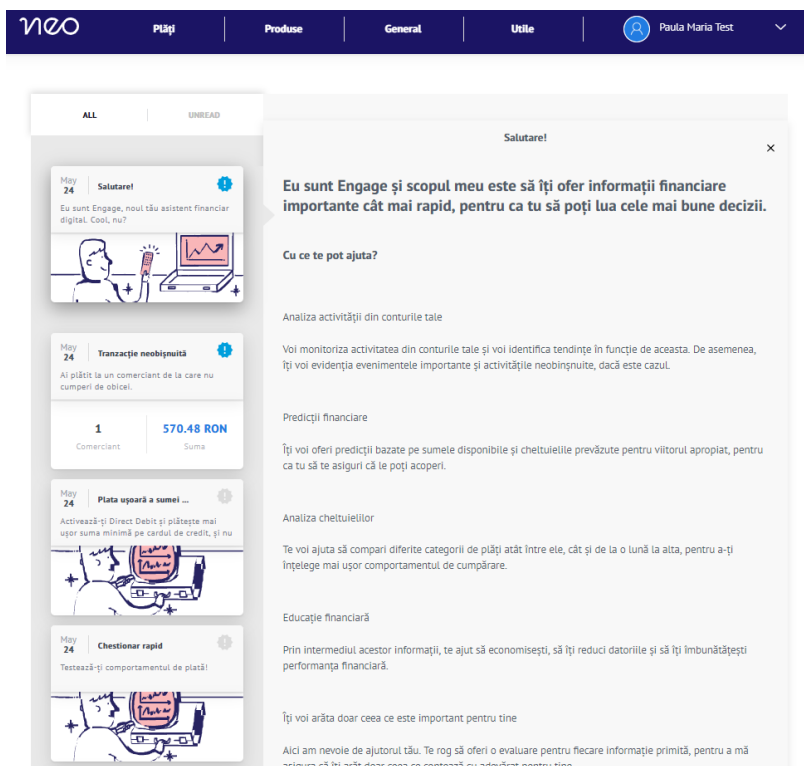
neo

Plăți | Produse | General | Utile | Paula Maria Test

ALL | UNREAD

May 24 Salutare!
Eu sunt Engage, noul tău asistent financiar digital. Cool, nu?

May 24 Tranzacție neobișnuită
Ai plătit la un comerciant de la care nu cumperi de obicei.
1 Comerciant | 570.48 RON Suma

May 24 Plata ușoară a sumei ...
Activează-ți Direct Debit și plătește mai ușor suma minimă pe cardul de credit, și nu

May 24 Chestionar rapid
Testează-ți comportamentul de plată!

Salutare!

×

Eu sunt Engage și scopul meu este să îți ofer informații financiare importante cât mai rapid, pentru ca tu să poți lua cele mai bune decizii.

Cu ce te pot ajuta?

Analiza activității din conturile tale

Voi monitoriza activitatea din conturile tale și voi identifica tendințe în funcție de aceasta. De asemenea, îți voi evidenția evenimentele importante și activitățile neobișnuite, dacă este cazul.

Predicții financiare

Îți voi oferi predicții bazate pe sumele disponibile și cheltuielile prevăzute pentru viitorul apropiat, pentru ca tu să te asiguri că le poți acoperi.

Analiza cheltuielilor

Te voi ajuta să compari diferite categorii de plăți atât între ele, cât și de la o lună la alta, pentru a-ți înțelege mai ușor comportamentul de cumpărare.

Educație financiară

Prin intermediul acestor informații, te ajut să economisești, să îți reduci datoriile și să îți îmbunătățești performanța financiară.

Îți voi arăta doar ceea ce este important pentru tine

Aici am nevoie de ajutorul tău. Te rog să oferi o evaluare pentru fiecare informație primită, pentru a mă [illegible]